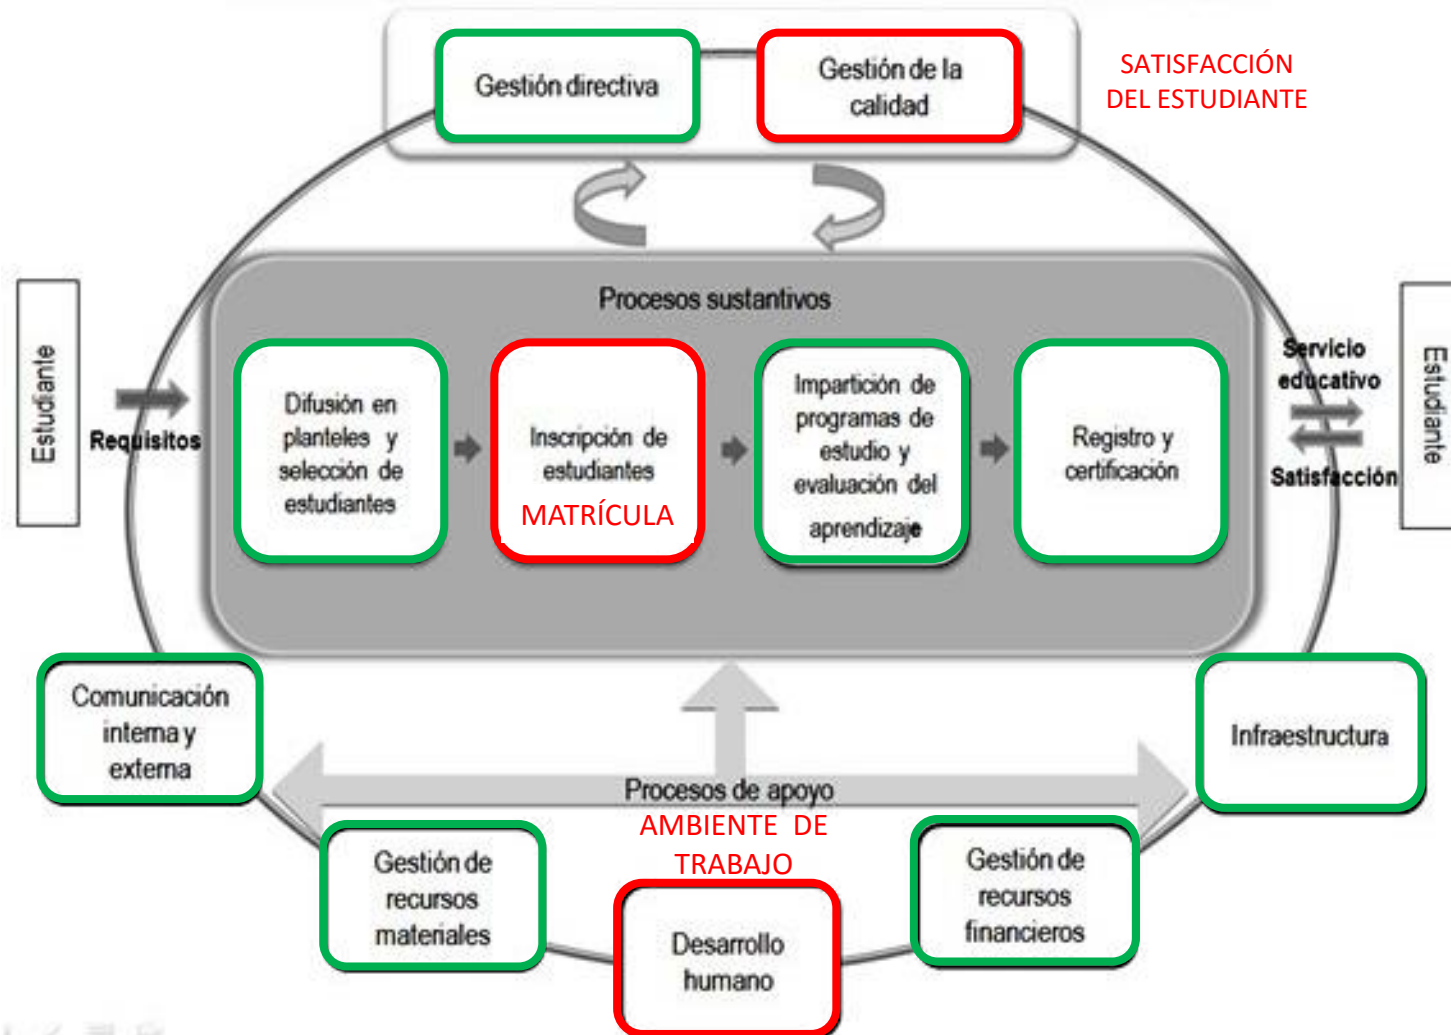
Gestión directiva

Gestión de la calidad

SATISFACCIÓN DEL ESTUDIANTE

Estudiante

Requisitos

Procesos sustantivos

Difusión en planteles y selección de estudiantes

Inscripción de estudiantes

MATRÍCULA

Impartición de programas de estudio y evaluación del aprendizaje

Registro y certificación

Servicio educativo

Satisfacción

Estudiante

Comunicación interna y externa

Infraestructura

Procesos de apoyo

AMBIENTE DE TRABAJO

Gestión de recursos materiales

Desarrollo humano

Gestión de recursos financieros